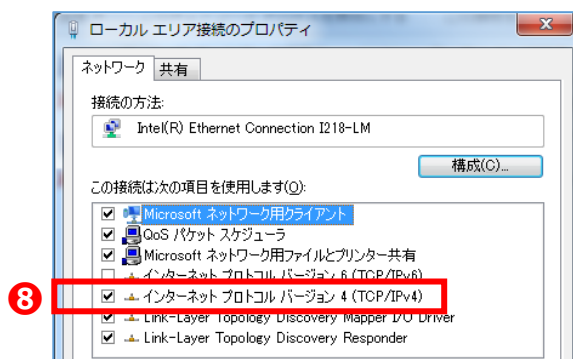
ローカル エリア接続のプロパティ

ネットワーク
共有

接続の方法:

Intel(R) Ethernet Connection I218-LM

構成(C)...

この接続は次の項目を使用します(O):

Microsoft ネットワーク用クライアント
QoS パケット スケジューラ
Microsoft ネットワーク用ファイルとプリンター共有
インターネット プロトコル バージョン 6 (TCP/IPv6)
8
インターネット プロトコル バージョン 4 (TCP/IPv4)
Link-Layer Topology Discovery Mapper I/O Driver
Link-Layer Topology Discovery Responder